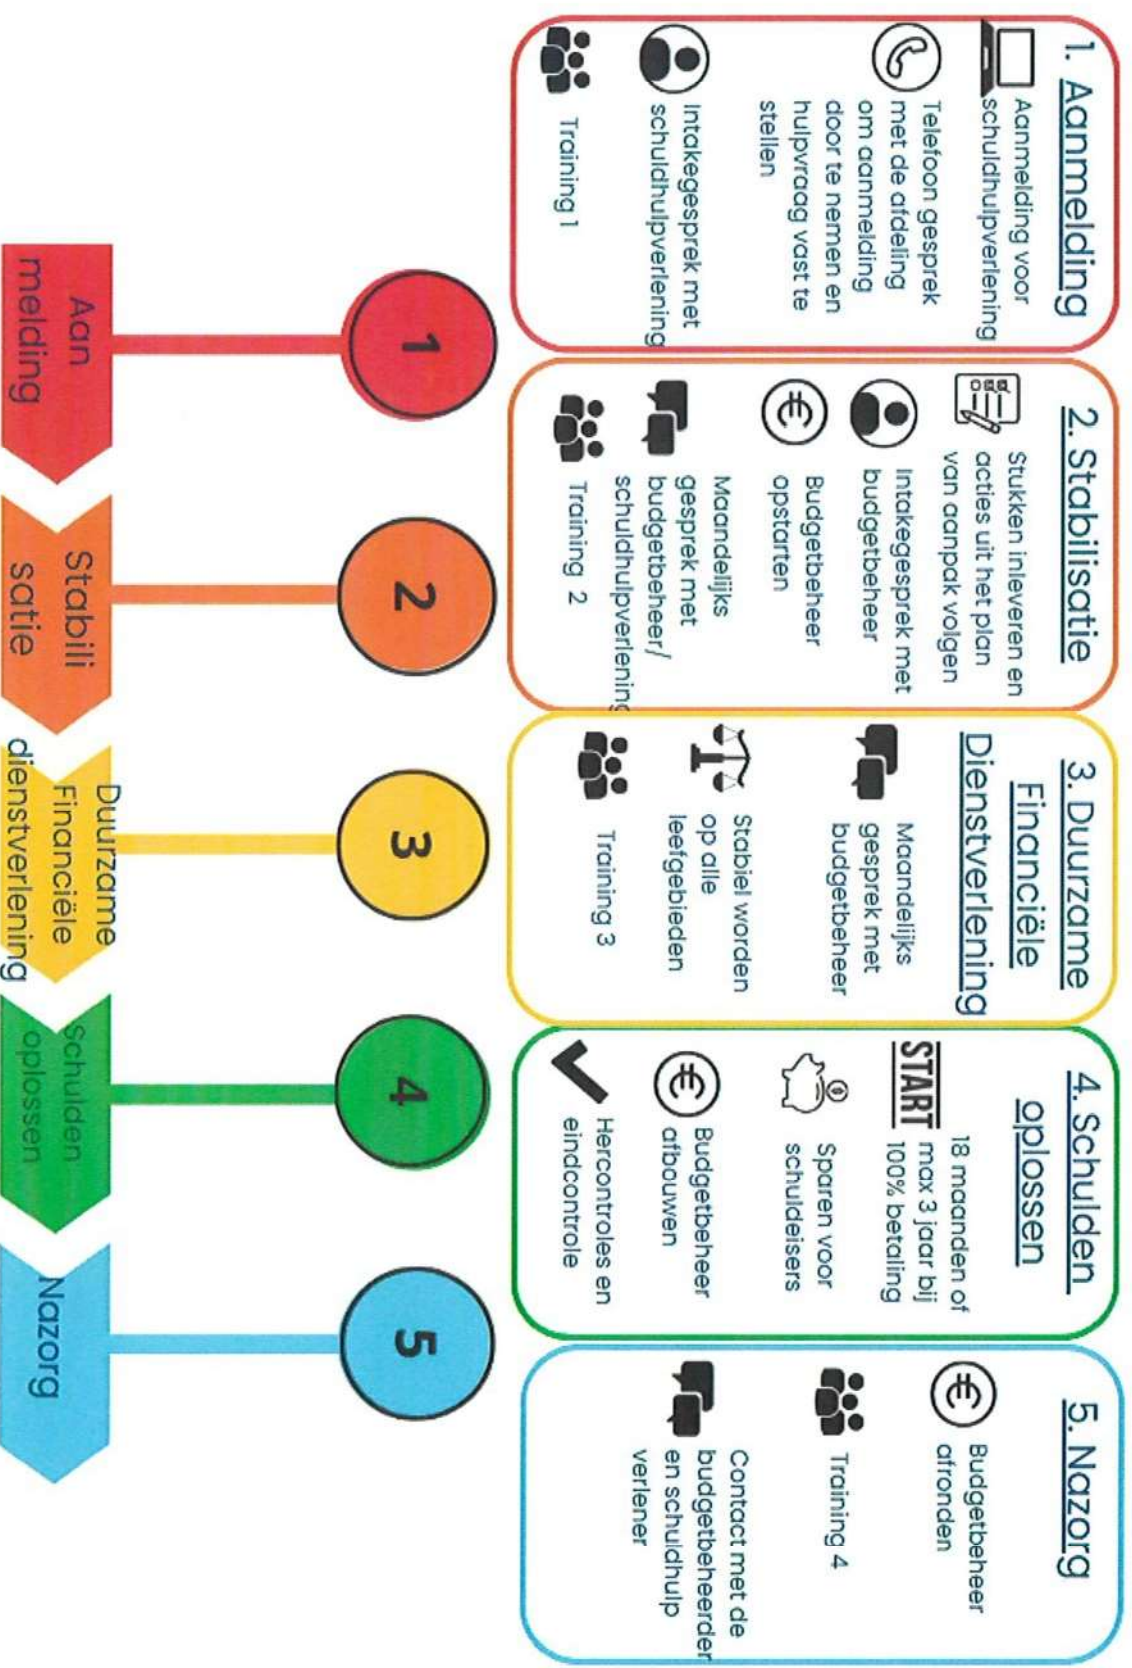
1. Aanmelding

Aanmelding voor schuldhulpverlening

Telefoon gesprek met de afdeling om aanmelding door te nemen en hulpvraag vast te stellen

Intakegesprek met schuldhulpverlening

Training 1

2. Stabilisatie

Stukken inleveren en acties uit het plan van aanpak volgen

Intakegesprek met budgetbeheer

Budgetbeheer opstarten

Maandelijks gesprek met budgetbeheer/ schuldhulpverlening

Training 2

3. Duurzame Financiële Dienstverlening

Maandelijks gesprek met budgetbeheer

Stabiel worden op alle leefgebieden

Training 3

4. Schulden oplossen

START

18 maanden of max 3 jaar bij 100% betaling

Sparen voor schuldeisers

Budgetbeheer afbouwen

Hercontroles en eindcontrole

5. Nazorg

Budgetbeheer afronden

Training 4

Contact met de budgetbeheerder en schuldhulp verlener

1

Aan melding

2

Stabili satie

3

Duurzame Financiële dienstverlening

4

Schulden oplossen

5

Nazorg